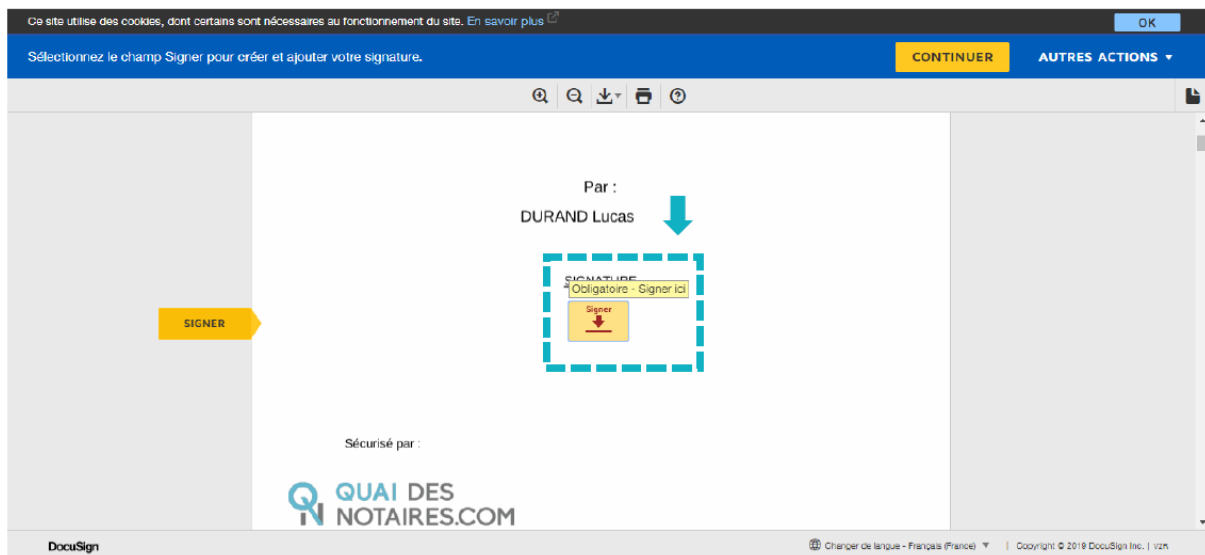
Ce site utilise des cookies, dont certains sont nécessaires au fonctionnement du site. En savoir plus

OK

Sélectionnez le champ Signer pour créer et ajouter votre signature.

CONTINUER

AUTRES ACTIONS ▾

Par :

DURAND Lucas

SIGNATURE

Obligatoire - Signer ici

Signer

SIGNER

Sécurisé par :

QUAI DES NOTAIRES.COM

DocuSign

Changer de langue - Français (France) ▾ | Copyright © 2019 DocuSign Inc. | V2R